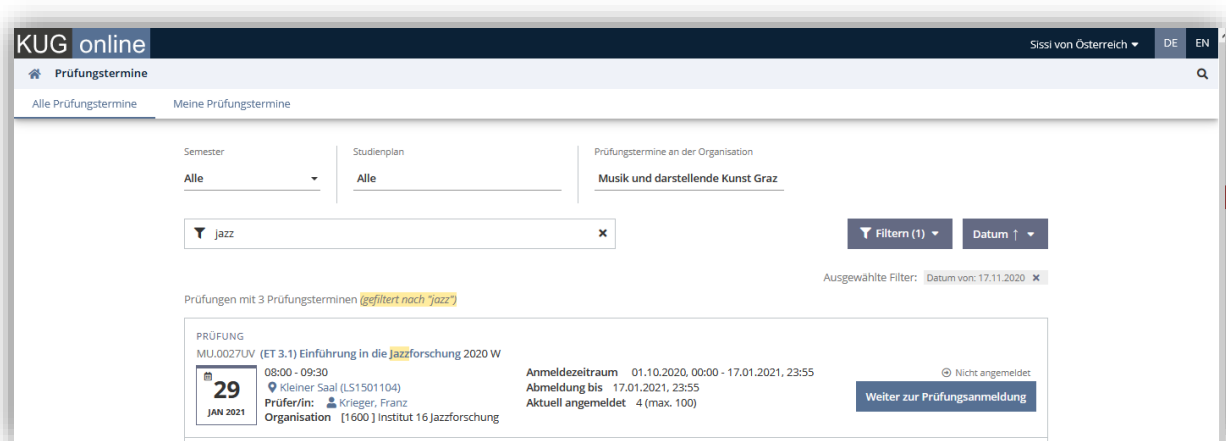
KUG online

Sissi von Österreich ▾ DE EN

Prüfungstermine

Alle Prüfungstermine Meine Prüfungstermine

Semester
Alle

Studienplan
Alle

Prüfungstermine an der Organisation
Musik und darstellende Kunst Graz

jazz

Filtern (1) ▾

Datum ↑ ▾

Ausgewählte Filter: Datum von: 17.11.2020 ✖

Prüfungen mit 3 Prüfungsterminen (gefiltert nach "jazz")

PRÜFUNG
MU.0027UV (ET 3.1) Einführung in die Jazzforschung 2020 W

29
JAN 2021

08:00 - 09:30
Kleiner Saal (LS1501104)
Prüfer/in: Krieger, Franz
Organisation [1600 ] Institut 16 Jazzforschung

Anmeldezeitraum 01.10.2020, 00:00 - 17.01.2021, 23:55
Abmeldung bis 17.01.2021, 23:55
Aktuell angemeldet 4 (max. 100)

Nicht angemeldet

Weiter zur Prüfungsanmeldung